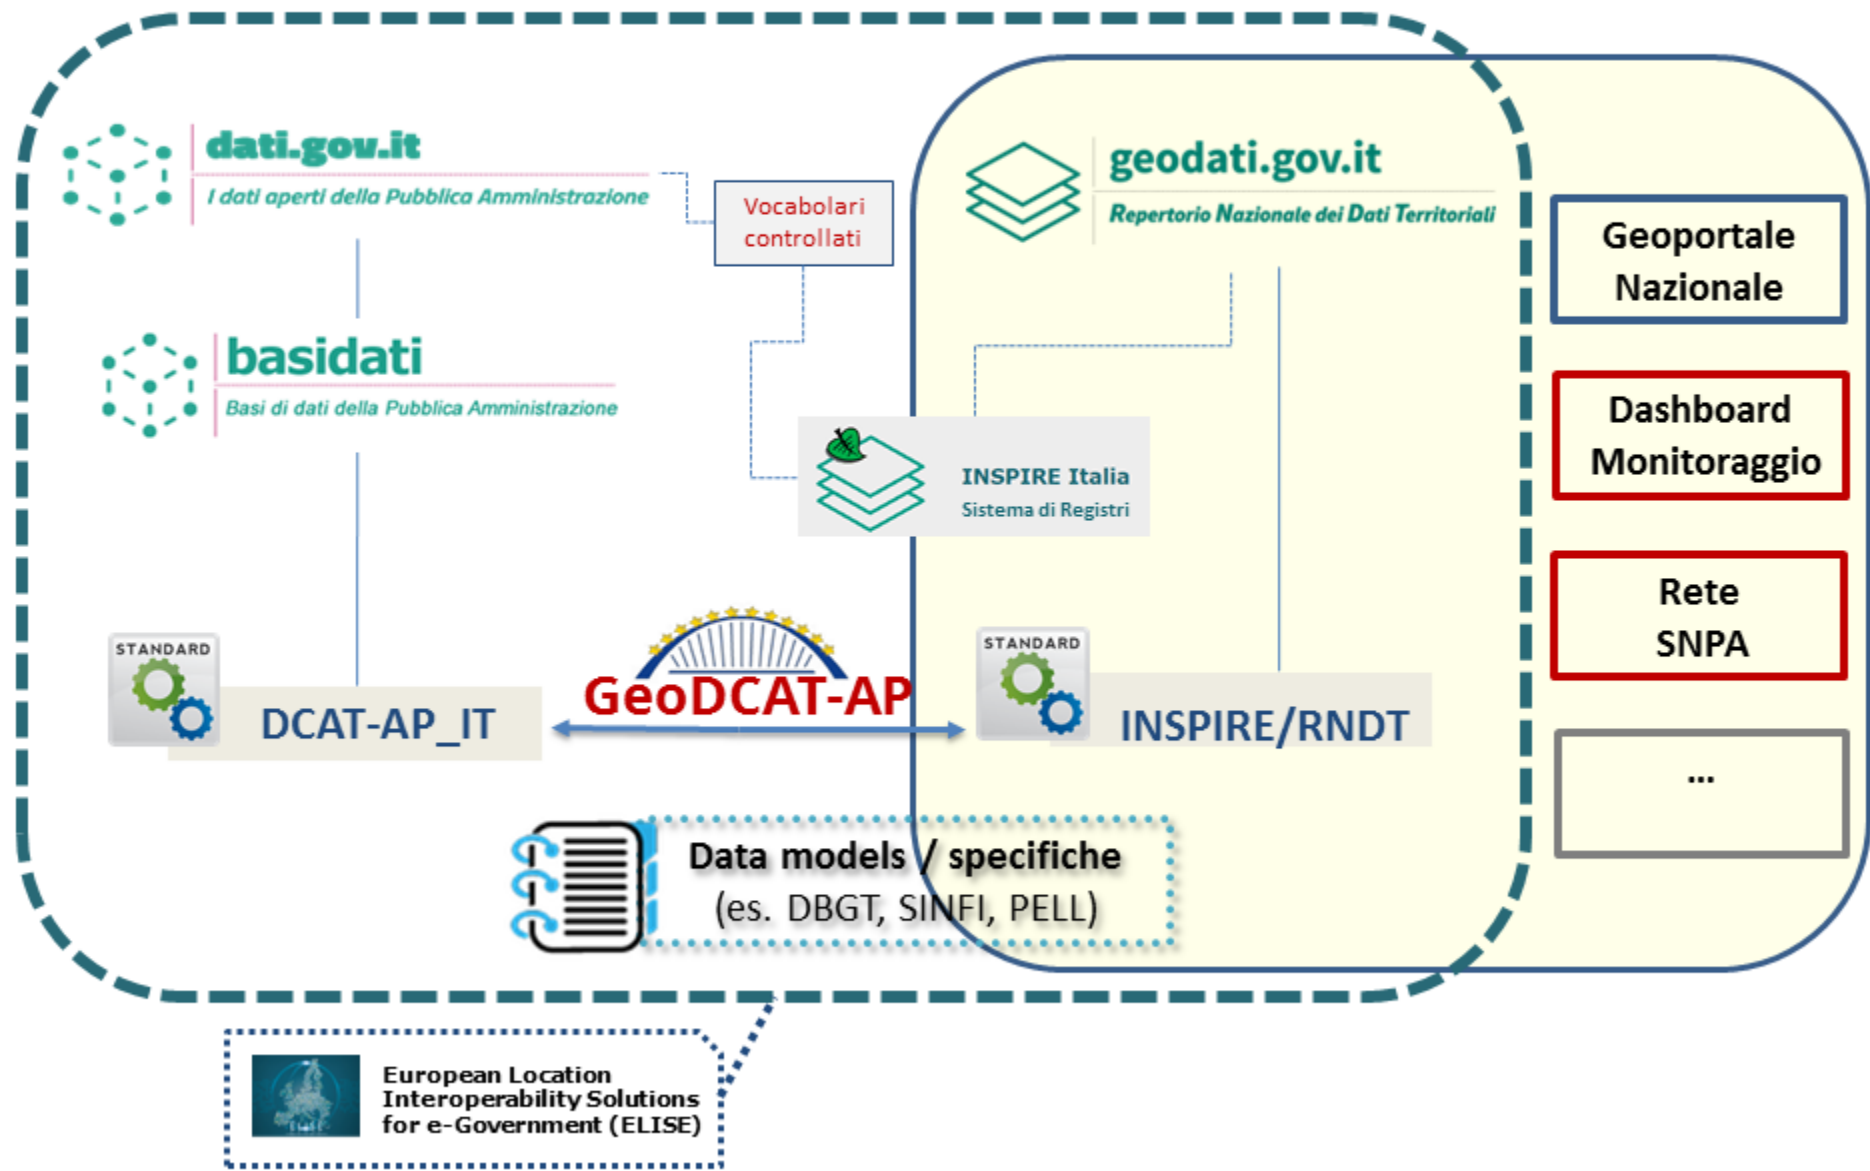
dati.gov.it
I dati aperti della Pubblica Amministrazione

Vocabolari controllati

geodati.gov.it
Repertorio Nazionale dei Dati Territoriali

Geoportale Nazionale

basidati
Basi di dati della Pubblica Amministrazione

INSPIRE Italia
Sistema di Registri

Dashboard Monitoraggio

Rete SNPA

STANDARD
DCAT-AP_IT

GeoDCAT-AP

STANDARD
INSPIRE/RNDT

...

Data models / specifiche
(es. DBGT, SINFI, PELL)

European Location Interoperability Solutions for e-Government (ELISE)